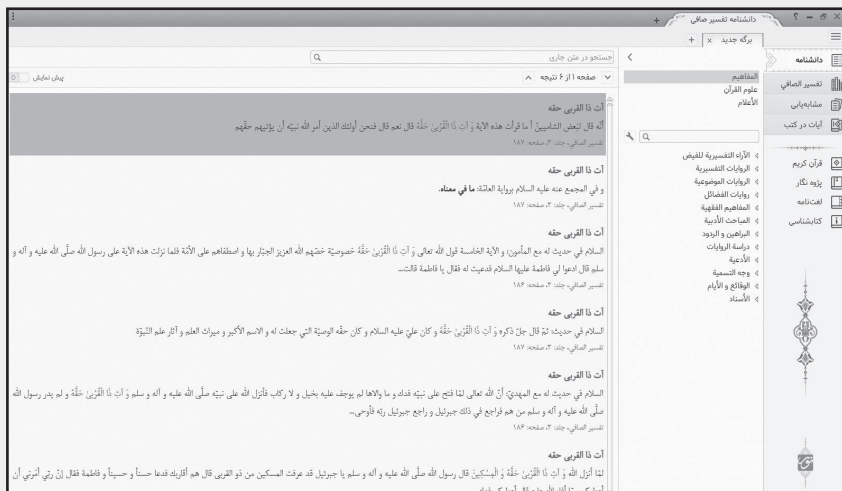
دانشنامه تفسیر صافی
برگه جدید
دانشنامه
تفسیر الصافي
مشابه‌یابی
آیات در کتب
قرآن کریم
پژوه نگار
لغت‌نامه
کتابشناسی
المفاهیم
علوم القرآن
الأعلام
الآراء التفسيرية للفيض
الروايات التفسيرية
الروايات الموضوعية
روايات الفضائل
المفاهيم الفقهية
المباحث الأدبية
البراهين و الردود
دراسة الروايات
الأدعية
وجه التسمية
الوقائع و الأيام
الأسناد
جستجو در متن جاری
صفحه ۱ از ۶ نتیجه
پیش نمایش

آت ذا القربى حقه
أنّه قال لعلي الشاميين أ ما قرأت هذه الآية وَ آتِ ذَا الْقُرْبى حَقَّهُ قال نعم قال فنحن أولئك الذين أمر الله نبيّه أن يؤتيهم حقّهم
تفسير الصافي، جلد: ۳، صفحه: ۱۸۷

آت ذا القربى حقه
و في المجمع عنه عليه السلام برواية العاشة: ما في معناه.
تفسير الصافي، جلد: ۳، صفحه: ۱۸۷

آت ذا القربى حقه
السلام في حديث له مع المأمون: و الآية الخامسة قول الله تعالى وَ آتِ ذَا الْقُرْبى حَقَّهُ خصوصية خصّهم الله العزيز الجبّار بها و اصطفاهم على الأمّة فلما نزلت هذه الآية على رسول الله صلّى الله عليه و آله و سلم قال ادعوا لي فاطمة فدعيت له فقال يا فاطمة قالت...
تفسير الصافي، جلد: ۳، صفحه: ۱۸۶

آت ذا القربى حقه
السلام في حديث: ثمّ قال جلّ ذكره وَ آتِ ذَا الْقُرْبى حَقَّهُ و كان عليّ عليه السلام و كان حقّه الوصيّة التي جعلت له و الاسم الأكبر و ميراث العلم و آثار علم النّبوّة
تفسير الصافي، جلد: ۳، صفحه: ۱۸۷

آت ذا القربى حقه
السلام في حديث له مع المهديّ: أنّ الله تعالى لمّا فتح على نبيّه فدك و ما والاها لم يوجف عليه بخيل و لا ركاب فأنزل الله على نبيّه صلّى الله عليه و آله و سلم وَ آتِ ذَا الْقُرْبى حَقَّهُ و لم يدر رسول الله صلّى الله عليه و آله و سلم من هم فراجع في ذلك جبرئيل و راجع جبرئيل ربّه فأوحى...
تفسير الصافي، جلد: ۳، صفحه: ۱۸۶

آت ذا القربى حقه
لمّا أنزل الله وَ آتِ ذَا الْقُرْبى حَقَّهُ وَ الْمِسْكِينَ قال رسول الله صلّى الله عليه و آله و سلم يا جبرئيل قد عرفت المسكين من ذو القربى قال هم أقاربك فدعا حسناً و حسيناً و فاطمة فقال إنّ ربّي أمرني أن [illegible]